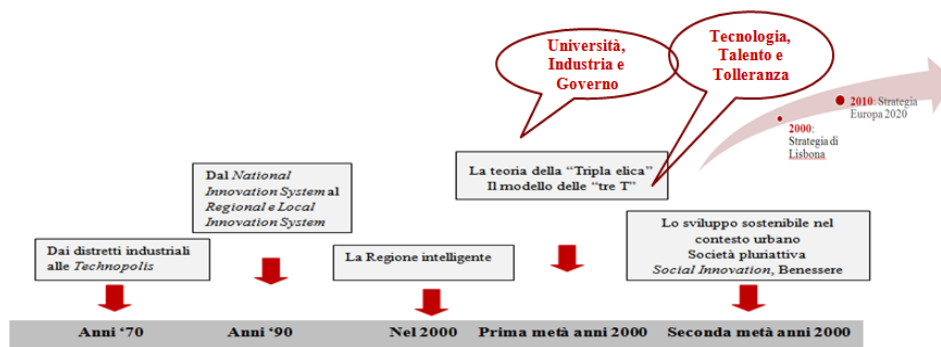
Università, Industria e Governo

Tecnologia, Talento e Tolleranza

2010: Strategia Europa 2020

2000: Strategia di Lisbona

Dal *National Innovation System* al *Regional e Local Innovation System*

La teoria della "Tripla elica"
Il modello delle "tre T"

Dai distretti industriali alle *Technopolis*

La Regione intelligente

Lo sviluppo sostenibile nel contesto urbano
Società pluriattiva
*Social Innovation*, Benessere

Anni '70

Anni '90

Nel 2000

Prima metà anni 2000

Seconda metà anni 2000